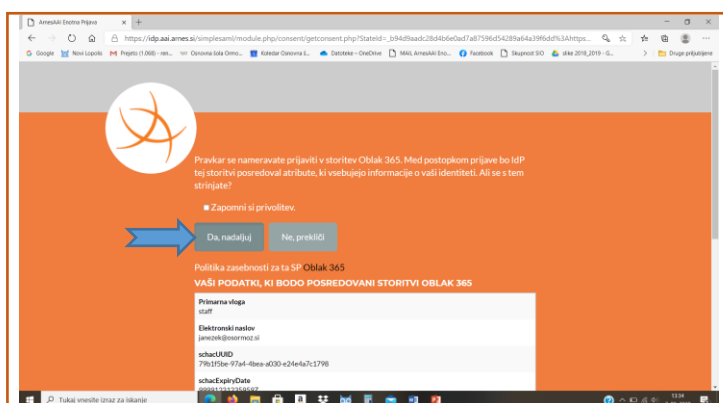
ArnesAAI Enotna Prijava × +

https://idp.aai.arnes.si/simplesaml/module.php/consent/getconsent.php?StateId=_b94d9aadc28d4b6e0ad7a87596d54289a64a39f6dd%3Ahttps...

Google Novi Lopolis Prejeto (1.068) - ren... Osnovna šola Ormo... Koledar Osnovna š... Datoteke – OneDrive MAIL ArnesAAI Eno... Facebook Skupnost SIO slike 2018_2019 - G... Drugi priljubljeni

Pravkar se nameravate prijaviti v storitev Oblak 365. Med postopkom prijave bo IdP tej storitvi posredoval atribute, ki vsebujejo informacije o vaši identiteti. Ali se s tem strinjate?

Zapomni si privolitev.

Da, nadaljuj

Ne, prekliči

Politika zasebnosti za ta SP Oblak 365

VAŠI PODATKI, KI BODO POSREDOVANI STORITVI OBLAK 365

Primarna vloga
staff

Elektronski naslov
janezek@osormoz.si

schacUUID
79b1f5be-97a4-4bea-a030-e24e4a7c1798

schacExpiryDate
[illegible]

Tukaj vnesite izraz za iskanje

13:24